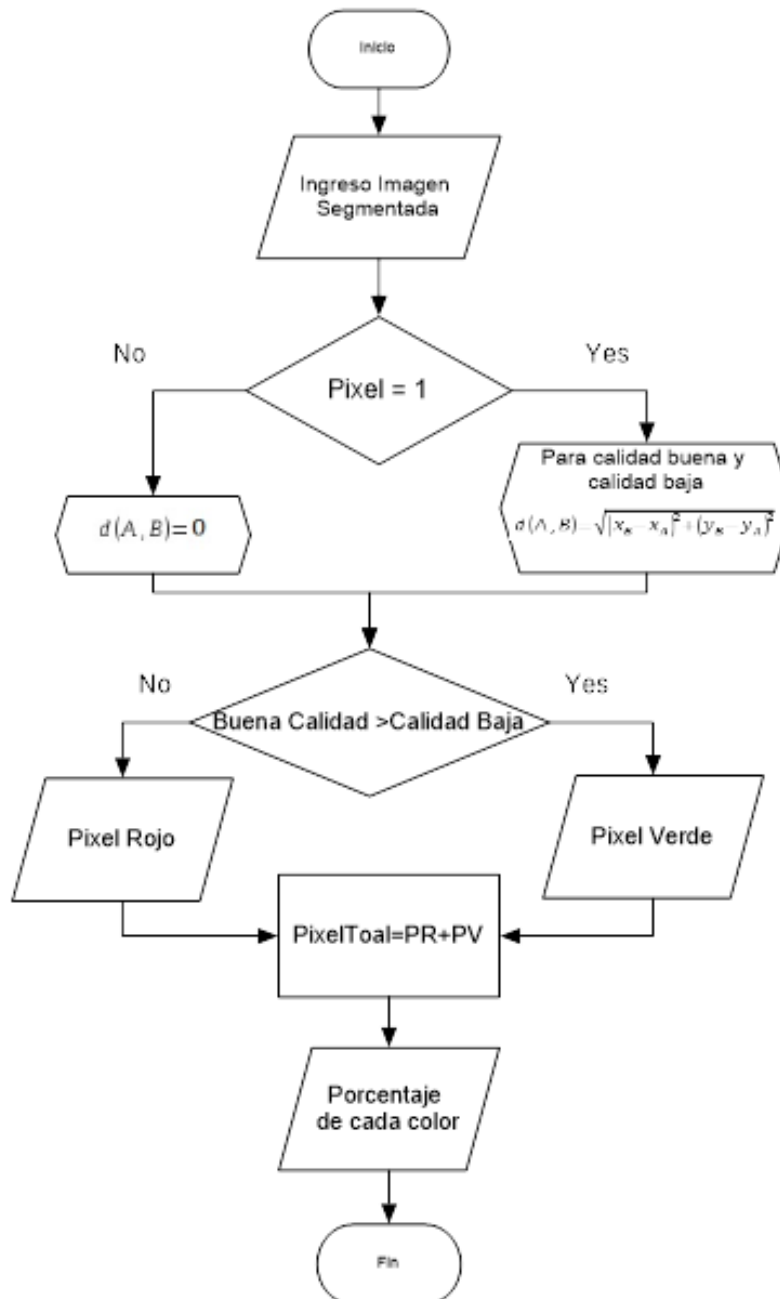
Inicio

Ingreso Imagen Segmentada

No

Pixel = 1

Yes

$d(A,B)=0$

Para calidad buena y calidad baja

$d(A,B)=\sqrt{|x_B-x_A|^2+(y_B-y_A)^2}$

No

Buena Calidad >Calidad Baja

Yes

Pixel Rojo

Pixel Verde

PixelToal=PR+PV

Porcentaje de cada color

Fin